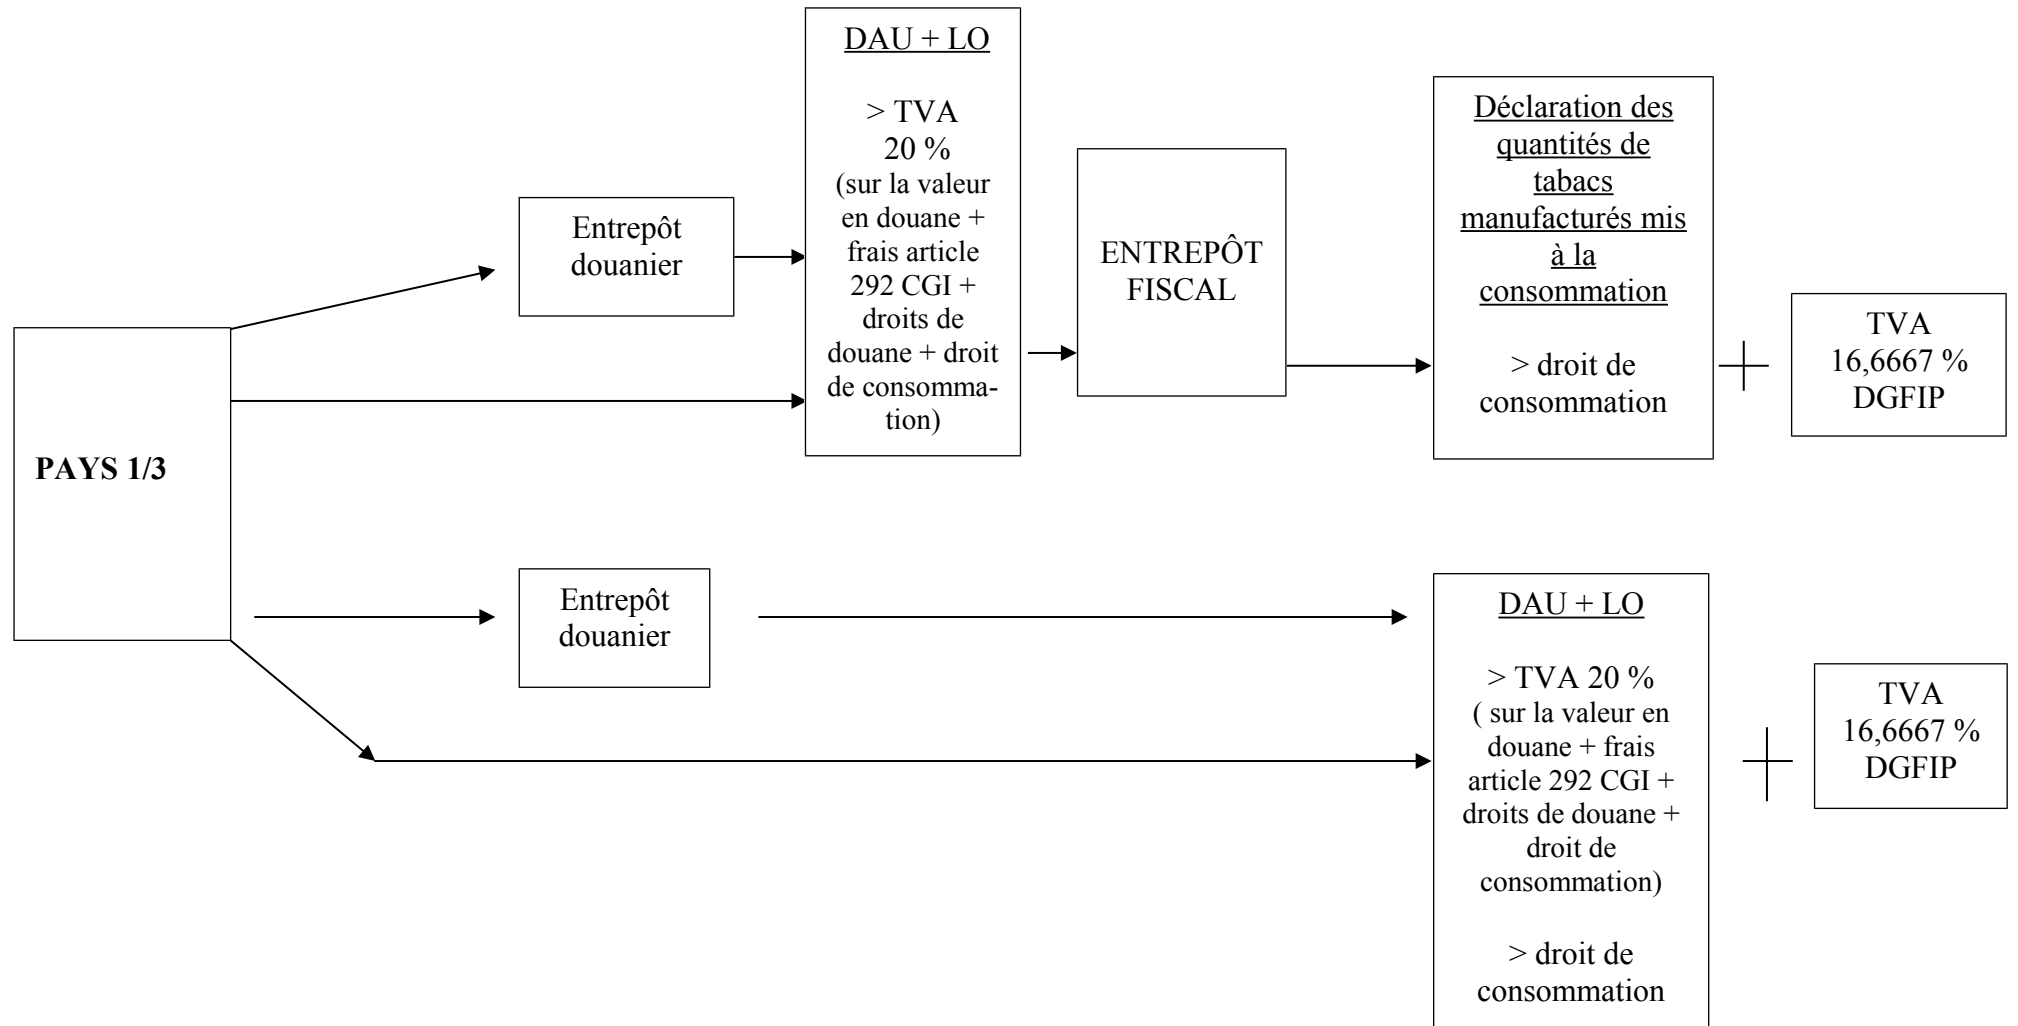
PAYS 1/3

Entrepôt douanier

DAU + LO

> TVA 20 % (sur la valeur en douane + frais article 292 CGI + droits de douane + droit de consommation)

ENTREPÔT FISCAL

Déclaration des quantités de tabacs manufacturés mis à la consommation

> droit de consommation

TVA 16,6667 % DGFIP

Entrepôt douanier

DAU + LO

> TVA 20 % ( sur la valeur en douane + frais article 292 CGI + droits de douane + droit de consommation)

> droit de consommation

TVA 16,6667 % DGFIP